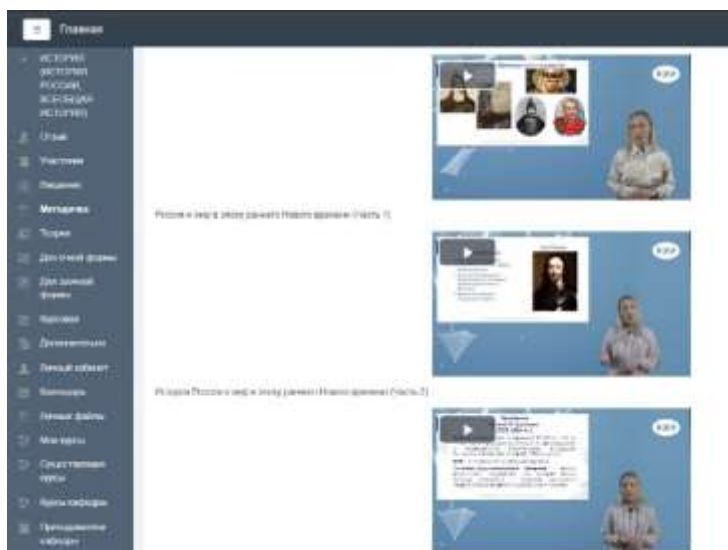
Главная

ИСТОРИЯ (ИСТОРИЯ РОССИИ, ВСЕОБЩАЯ ИСТОРИЯ)

Отзыв

Участники

Общение

Методичка

Теория

Для очной формы

Для заочной формы

Курсовая

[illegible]

Личный кабинет

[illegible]

Личные файлы

Мои курсы

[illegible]

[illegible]

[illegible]

Россия и мир в эпоху раннего Нового времени (часть 1)

История России и мир в эпоху раннего Нового времени (часть 2)